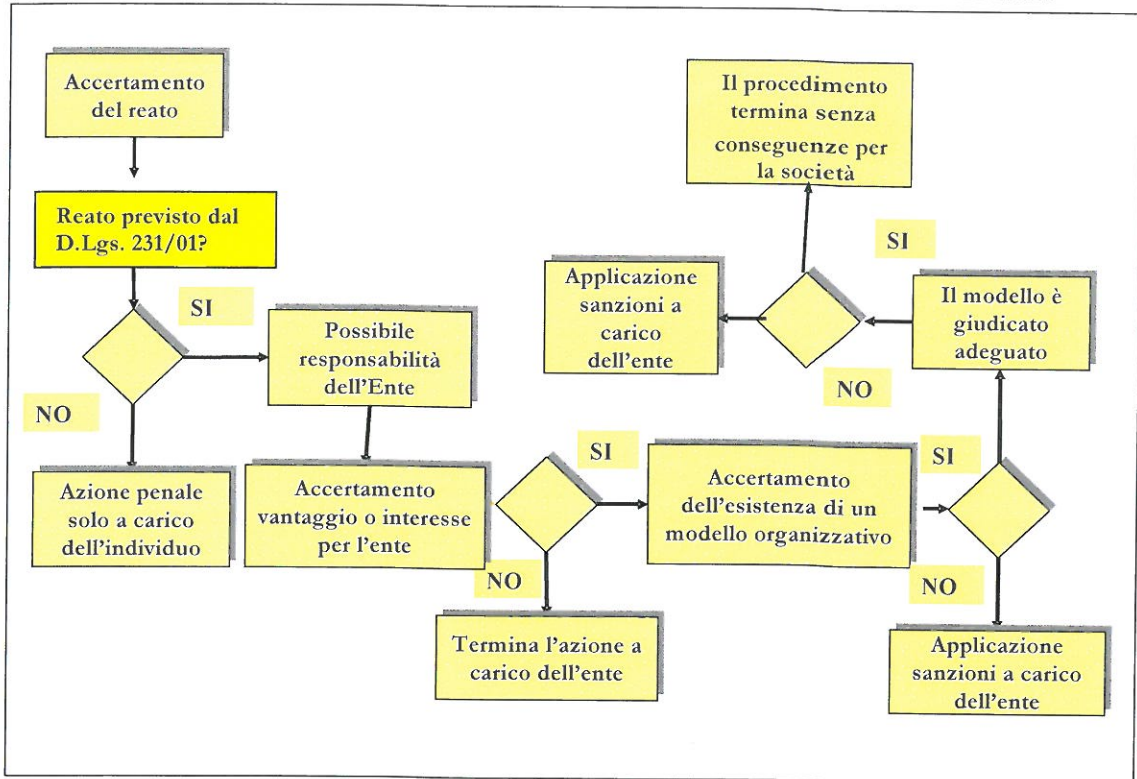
Accertamento del reato

Reato previsto dal D.Lgs. 231/01?

SI

NO

Possibile responsabilità dell'Ente

Azione penale solo a carico dell'individuo

Accertamento vantaggio o interesse per l'ente

SI

NO

Termina l'azione a carico dell'ente

Accertamento dell'esistenza di un modello organizzativo

SI

NO

Applicazione sanzioni a carico dell'ente

Il modello è giudicato adeguato

SI

NO

Applicazione sanzioni a carico dell'ente

Il procedimento termina senza conseguenze per la società